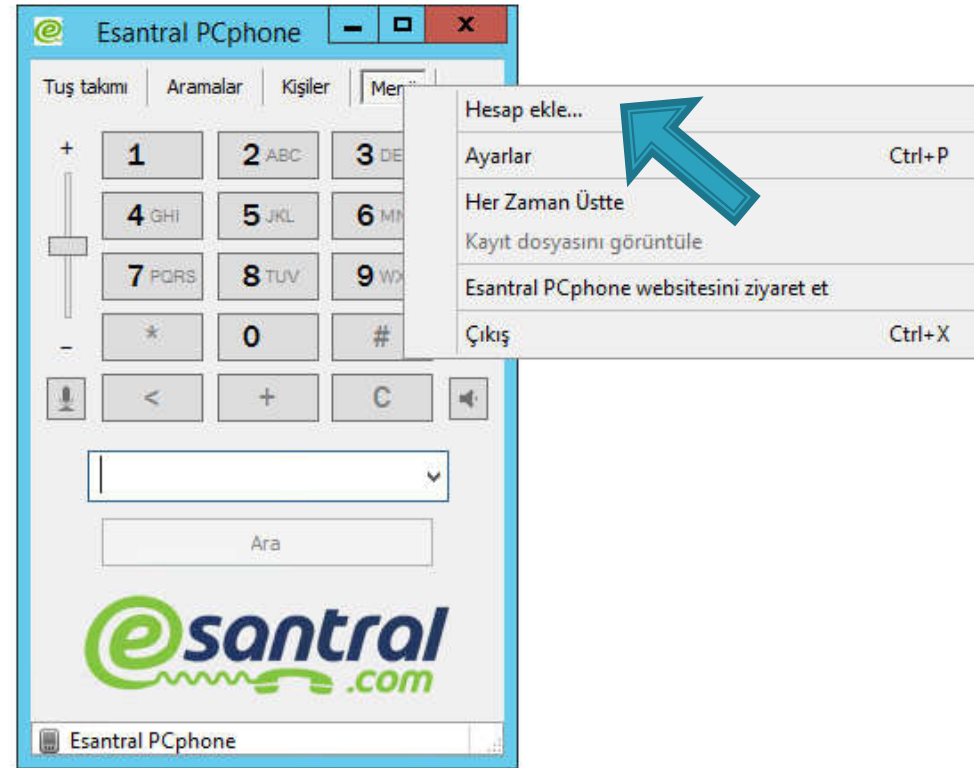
Esantral PCphone

Tuş takımı | Aramalar | Kişiler | Men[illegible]

+

1 | 2 ABC | 3 DE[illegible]
4 GHI | 5 JKL | 6 MN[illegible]
7 PQRS | 8 TUV | 9 WX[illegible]
* | 0 | #

–

< | + | C

Ara

esantral .com

Esantral PCphone

Hesap ekle...
Ayarlar Ctrl+P
Her Zaman Üstte
Kayıt dosyasını görüntüle
Esantral PCphone websitesini ziyaret et
Çıkış Ctrl+X